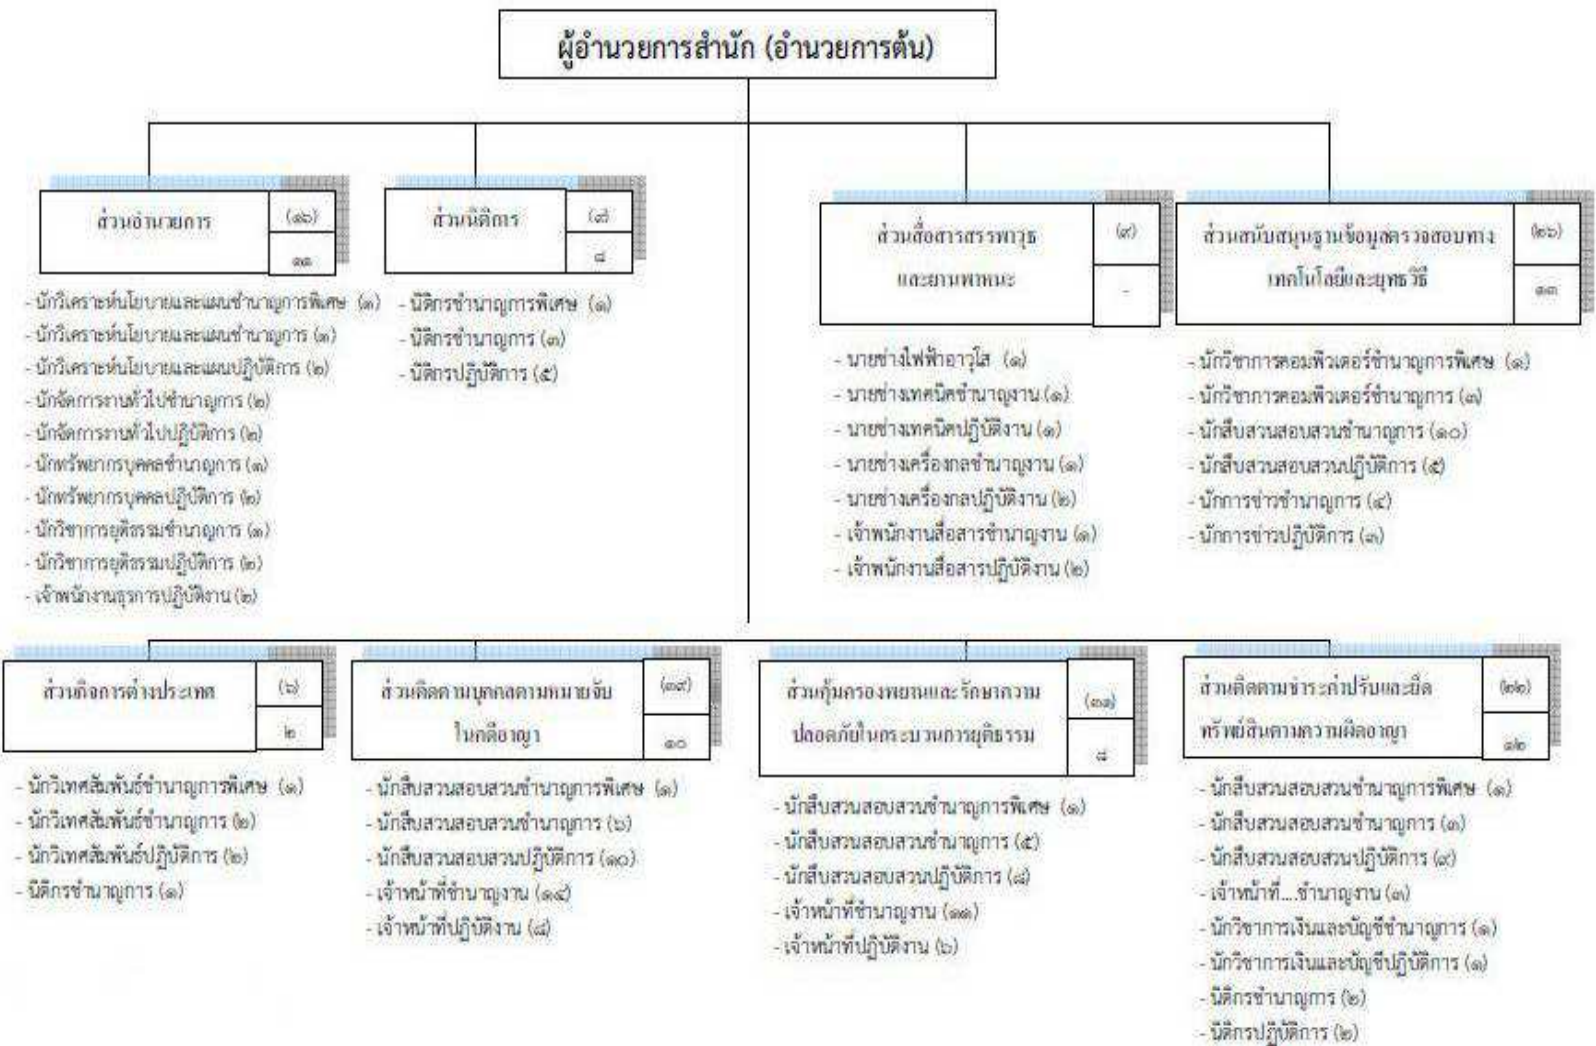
ผู้อำนวยการสำนัก (อำนวยการต้น)

ส่วนอำนวยการ (๑๖) ๑๑

- นักวิเคราะห์นโยบายและแผนชำนาญการพิเศษ (๑)
- นักวิเคราะห์นโยบายและแผนชำนาญการ (๑)
- นักวิเคราะห์นโยบายและแผนปฏิบัติการ (๒)
- นักจัดการงานทั่วไปชำนาญการ (๒)
- นักจัดการงานทั่วไปปฏิบัติการ (๒)
- นักทรัพยากรบุคคลชำนาญการ (๑)
- นักทรัพยากรบุคคลปฏิบัติการ (๒)
- นักวิชาการยุติธรรมชำนาญการ (๑)
- นักวิชาการยุติธรรมปฏิบัติการ (๒)
- เจ้าพนักงานธุรการปฏิบัติงาน (๒)

ส่วนนิติการ (๙) ๘

- นิติกรชำนาญการพิเศษ (๑)
- นิติกรชำนาญการ (๓)
- นิติกรปฏิบัติการ (๕)

ส่วนสื่อสารสรรพาวุธและยานพาหนะ (๙) -

- นายช่างไฟฟ้าอาวุโส (๑)
- นายช่างเทคนิคชำนาญงาน (๑)
- นายช่างเทคนิคปฏิบัติงาน (๑)
- นายช่างเครื่องกลชำนาญงาน (๑)
- นายช่างเครื่องกลปฏิบัติงาน (๒)
- เจ้าพนักงานสื่อสารชำนาญงาน (๑)
- เจ้าพนักงานสื่อสารปฏิบัติงาน (๒)

ส่วนสนับสนุนฐานข้อมูลตรวจสอบทางเทคโนโลยีและยุทธวิธี (๒๖) ๑๓

- นักวิชาการคอมพิวเตอร์ชำนาญการพิเศษ (๑)
- นักวิชาการคอมพิวเตอร์ชำนาญการ (๓)
- นักสืบสวนสอบสวนชำนาญการ (๑๐)
- นักสืบสวนสอบสวนปฏิบัติการ (๕)
- นักการข่าวชำนาญการ (๔)
- นักการข่าวปฏิบัติการ (๓)

ส่วนกิจการต่างประเทศ (๖) ๒

- นักวิเทศสัมพันธ์ชำนาญการพิเศษ (๑)
- นักวิเทศสัมพันธ์ชำนาญการ (๒)
- นักวิเทศสัมพันธ์ปฏิบัติการ (๒)
- นิติกรชำนาญการ (๑)

ส่วนติดตามบุคคลตามหมายจับในคดีอาญา (๓๗) ๑๐

- นักสืบสวนสอบสวนชำนาญการพิเศษ (๑)
- นักสืบสวนสอบสวนชำนาญการ (๖)
- นักสืบสวนสอบสวนปฏิบัติการ (๑๐)
- เจ้าหน้าที่ชำนาญงาน (๑๙)
- เจ้าหน้าที่ปฏิบัติงาน (๘)

ส่วนคุ้มครองพยานและรักษาความปลอดภัยในกระบวนการยุติธรรม (๓๑) ๔

- นักสืบสวนสอบสวนชำนาญการพิเศษ (๑)
- นักสืบสวนสอบสวนชำนาญการ (๕)
- นักสืบสวนสอบสวนปฏิบัติการ (๘)
- เจ้าหน้าที่ชำนาญงาน (๑๑)
- เจ้าหน้าที่ปฏิบัติงาน (๖)

ส่วนติดตามชำระค่าปรับและยึดทรัพย์สินตามความผิดอาญา (๒๒) ๑๒

- นักสืบสวนสอบสวนชำนาญการพิเศษ (๑)
- นักสืบสวนสอบสวนชำนาญการ (๓)
- นักสืบสวนสอบสวนปฏิบัติการ (๙)
- เจ้าหน้าที่....ชำนาญงาน (๓)
- นักวิชาการเงินและบัญชีชำนาญการ (๑)
- นักวิชาการเงินและบัญชีปฏิบัติการ (๑)
- นิติกรชำนาญการ (๒)
- นิติกรปฏิบัติการ (๒)